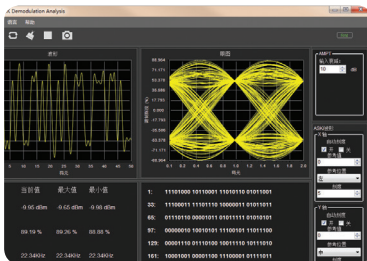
Demodulation Analysis

星座 帮助

波形

眼图

AMPT

输入衰减

10 dB

当前值 最大值 最小值

-9.95 dBm -9.65 dBm -9.96 dBm

89.59 % 89.26 % 88.88 %

22.34KHz 22.34KHz 22.34KHz

1: 11101000 10110001 11010110 01011001

33: 11100011 11101110 10000011 01011011

65: 01110110 00001011 01011111 01010101

97: 00000010 10010101 11100101 11011100

129: 00001110 01110100 10011110 10111010

161: 10001001 00001100 11000001 01111011

ASK解析

自动判断

参考电平

参考位置

刻度

Y轴

自动判断

参考位置

刻度